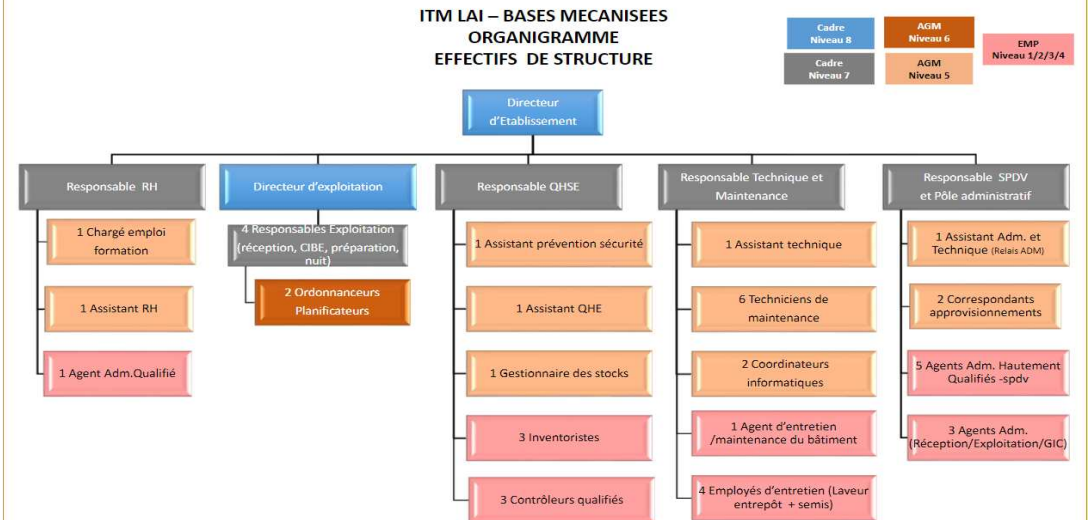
ITM LAI – BASES MECANISEES
ORGANIGRAMME
EFFECTIFS DE STRUCTURE

Cadre Niveau 8

AGM Niveau 6

EMP Niveau 1/2/3/4

Cadre Niveau 7

AGM Niveau 5

Directeur d'Etablissement

Responsable RH

1 Chargé emploi formation

1 Assistant RH

1 Agent Adm.Qualifié

Directeur d'exploitation

4 Responsables Exploitation (réception, CIBE, préparation, nuit)

2 Ordonnanceurs Planificateurs

Responsable QHSE

1 Assistant prévention sécurité

1 Assistant QHE

1 Gestionnaire des stocks

3 Inventoristes

3 Contrôleurs qualifiés

Responsable Technique et Maintenance

1 Assistant technique

6 Techniciens de maintenance

2 Coordinateurs informatiques

1 Agent d'entretien /maintenance du bâtiment

4 Employés d'entretien (Laveur entrepôt + semis)

Responsable SPDV et Pôle administratif

1 Assistant Adm. et Technique (Relais ADM)

2 Correspondants approvisionnements

5 Agents Adm. Hautement Qualifiés -spdv

3 Agents Adm. (Réception/Exploitation/GIC)